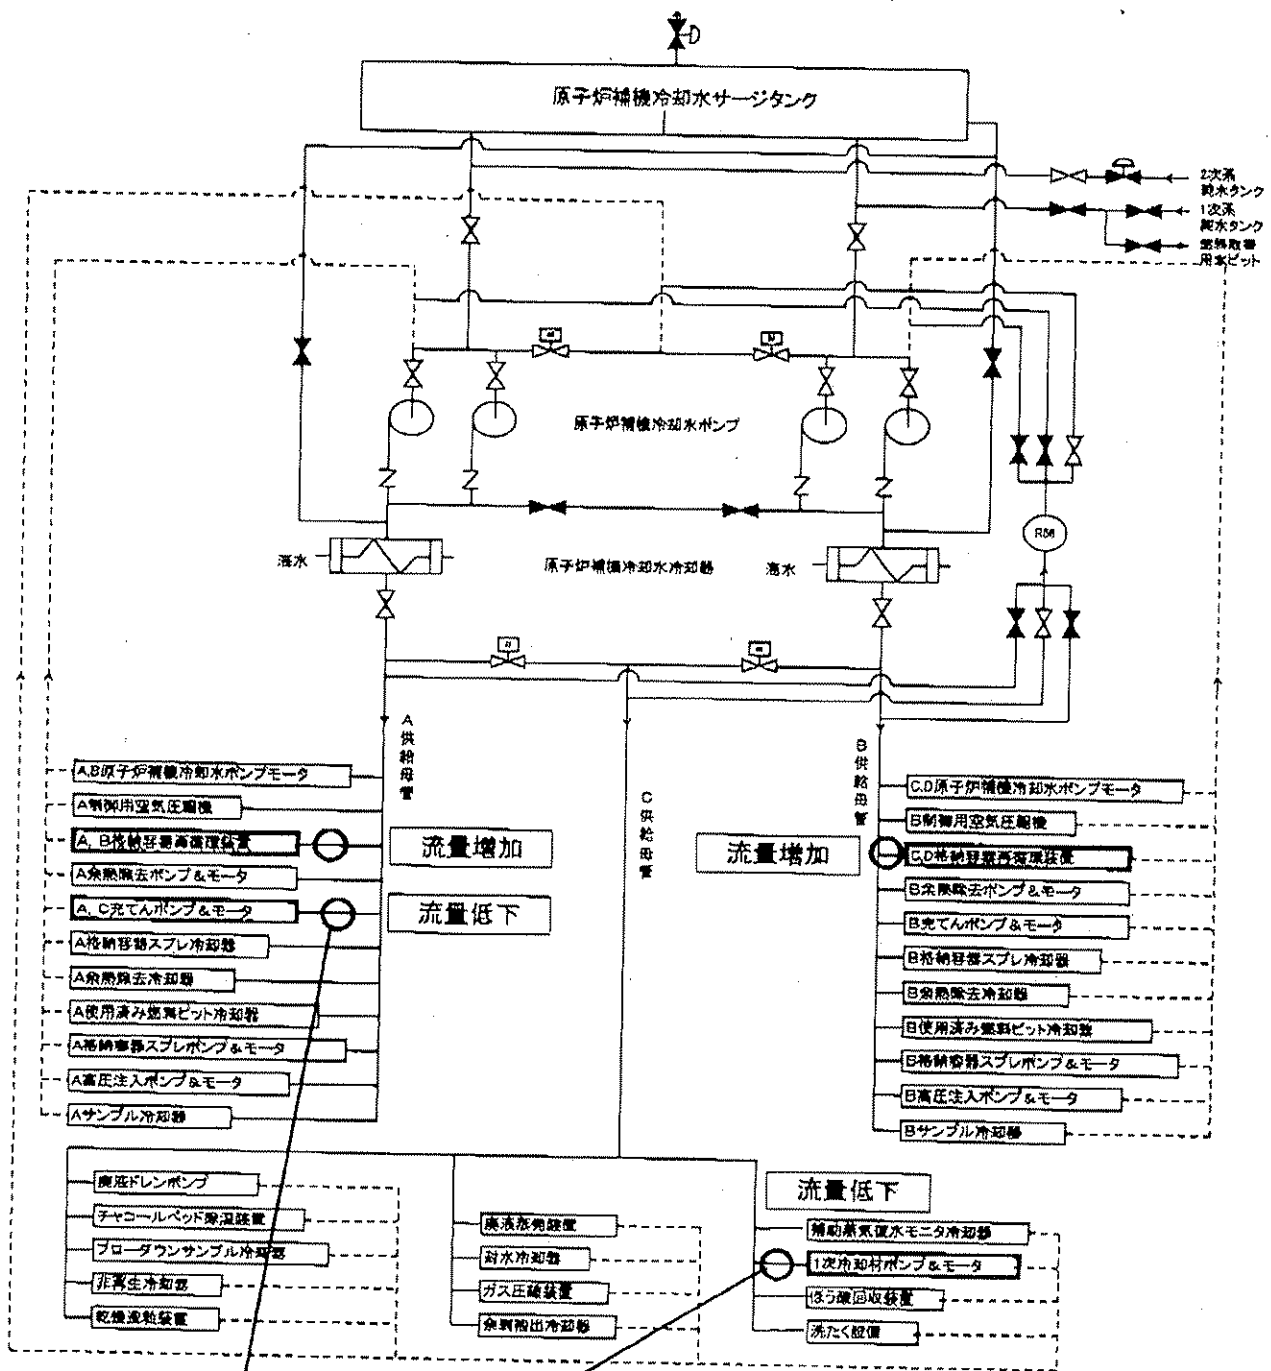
D

原子炉補機冷却水サージタンク

2次系純水タンク
1次系純水タンク
燃料取替用水ピット

原子炉補機冷却水ポンプ

RM

海水
原子炉補機冷却水冷却器
海水

A供給母管
C供給母管
B供給母管

A,B原子炉補機冷却水ポンプモータ
A制御用空気圧縮機
A, B格納容器再循環装置
A余熱除去ポンプ＆モータ
A, C充てんポンプ＆モータ
A格納容器スプレ冷却器
A余熱除去冷却器
A使用済み燃料ピット冷却器
A格納容器スプレポンプ＆モータ
A高圧注入ポンプ＆モータ
Aサンプル冷却器

流量増加
流量低下

流量増加

C,D原子炉補機冷却水ポンプモータ
B制御用空気圧縮機
C,D格納容器再循環装置
B余熱除去ポンプ＆モータ
B充てんポンプ＆モータ
B格納容器スプレ冷却器
B余熱除去冷却器
B使用済み燃料ピット冷却器
B格納容器スプレポンプ＆モータ
B高圧注入ポンプ＆モータ
Bサンプル冷却器

廃液ドレンポンプ
チャコールベッド除湿装置
ブローダウンサンプル冷却器
非再生冷却器
乾燥濃縮装置

廃液蒸発装置
封水冷却器
ガス圧縮装置
余剰抽出冷却器

流量低下

補助蒸気復水モニタ冷却器
1次冷却材ポンプ＆モータ
ほう酸回収装置
洗たく設備